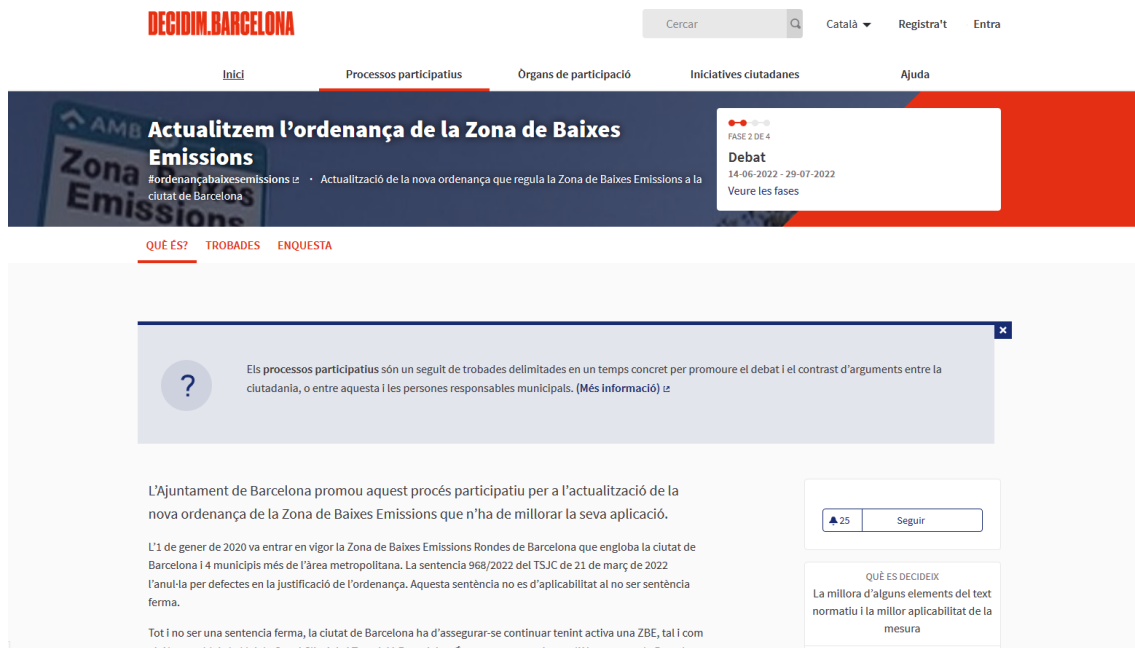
DECIDIM.BARCELONA

Cercar

Català

Registra't

Entra

Inici

Processos participatius

Òrgans de participació

Iniciatives ciutadanes

Ajuda

AMB

Zona

Emissions

Actualitzem l'ordenança de la Zona de Baixes Emissions

#ordenançabaixesemissions • Actualització de la nova ordenança que regula la Zona de Baixes Emissions a la ciutat de Barcelona

FASE 2 DE 4

Debat

14-06-2022 - 29-07-2022

Veure les fases

QUÈ ÉS?

TROBADES

ENQUESTA

×

?

Els processos participatius són un seguit de trobades delimitades en un temps concret per promoure el debat i el contrast d'arguments entre la ciutadania, o entre aquesta i les persones responsables municipals. (Més informació)

L'Ajuntament de Barcelona promou aquest procés participatiu per a l'actualització de la nova ordenança de la Zona de Baixes Emissions que n'ha de millorar la seva aplicació.

L'1 de gener de 2020 va entrar en vigor la Zona de Baixes Emissions Rondes de Barcelona que engloba la ciutat de Barcelona i 4 municipis més de l'àrea metropolitana. La sentencia 968/2022 del TSJC de 21 de març de 2022 l'anul·la per defectes en la justificació de l'ordenança. Aquesta sentència no es d'aplicabilitat al no ser sentència ferma.

Tot i no ser una sentencia ferma, la ciutat de Barcelona ha d'assegurar-se continuar tenint activa una ZBE, tal i com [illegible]

25

Seguir

QUÈ ES DECIDEIX

La millora d'alguns elements del text normatiu i la millor aplicabilitat de la mesura